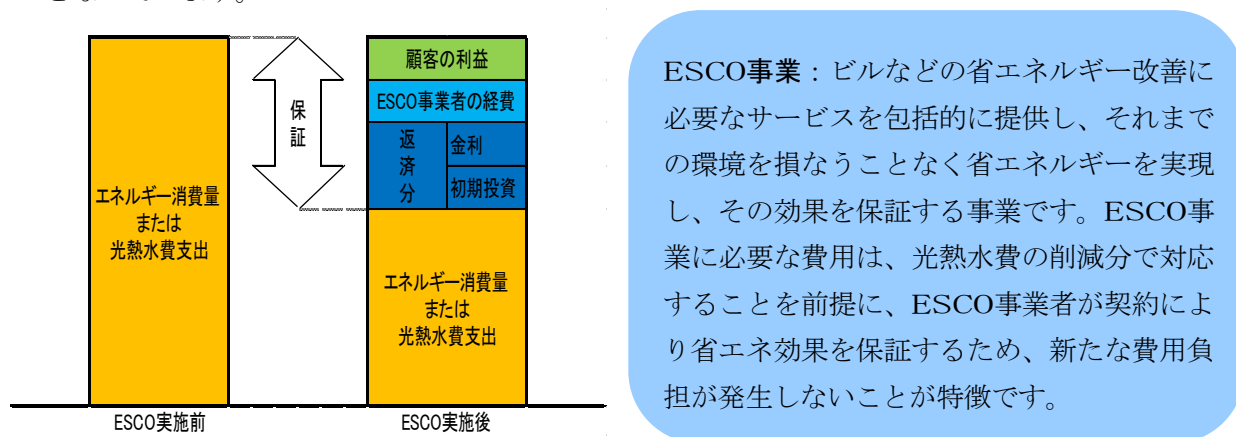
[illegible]

エネルギー消費量
または
光熱水費支出

保証

顧客の利益

ESCO事業者の経費

返済分

金利

初期投資

エネルギー消費量
または
光熱水費支出

ESCO実施前

ESCO実施後

ESCO事業：ビルなどの省エネルギー改善に必要なサービスを包括的に提供し、それまでの環境を損なうことなく省エネルギーを実現し、その効果を保証する事業です。ESCO事業に必要な費用は、光熱水費の削減分で対応することを前提に、ESCO事業者が契約により省エネ効果を保証するため、新たな費用負担が発生しないことが特徴です。